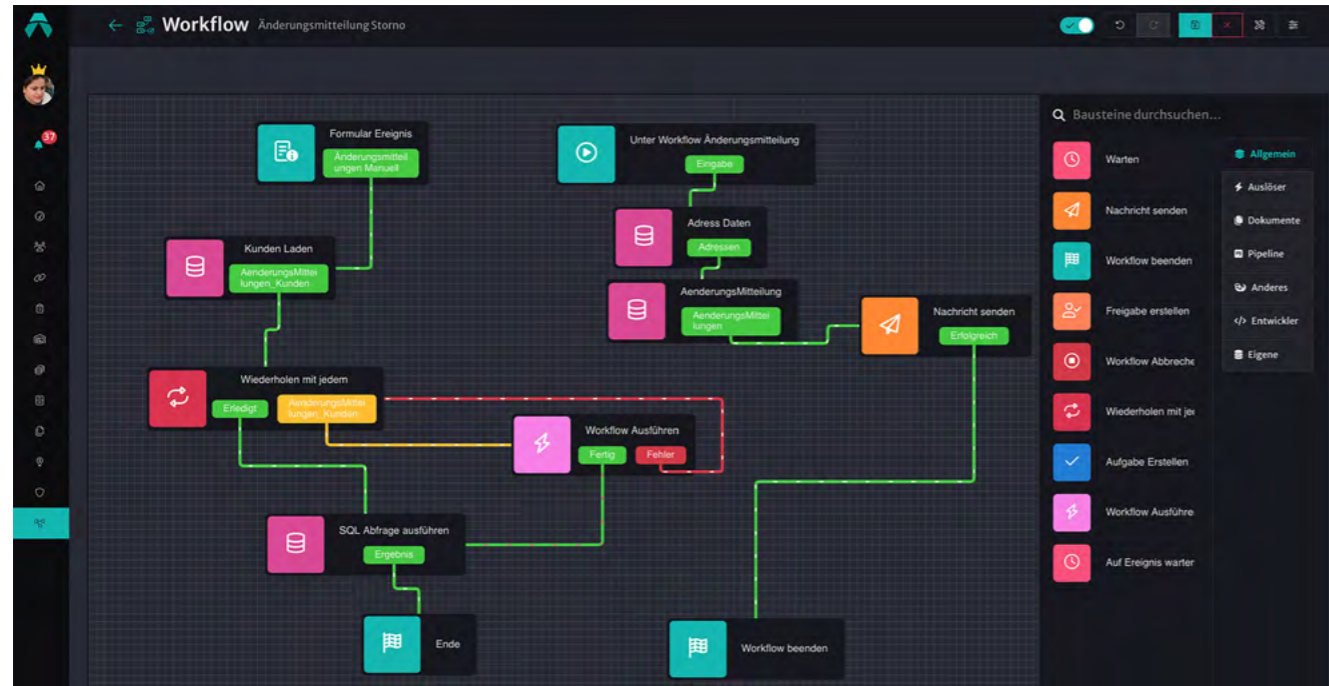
Workflow Änderungsmitteilung Storno

37

Formular Ereignis
Änderungsmitteilungen Manuell

Unter Workflow Änderungsmitteilung
Eingabe

Adress Daten
Adressen

Kunden Laden
AenderungsMitteilungen_Kunden

AenderungsMitteilung
AenderungsMitteilungen

Nachricht senden
Erfolgreich

Wiederholen mit jedem
Erledigt
AenderungsMitteilungen_Kunden

Workflow Ausführen
Fertig
Fehler

SQL Abfrage ausführen
Ergebnis

Ende

Workflow beenden

Bausteine durchsuchen...

Warten
Nachricht senden
Workflow beenden
Freigabe erstellen
Workflow Abbreche
Wiederholen mit je
Aufgabe Erstellen
Workflow Ausführe
Auf Ereignis warter

Allgemein
Auslöser
Dokumente
Pipeline
Anderes
Entwickler
Eigene